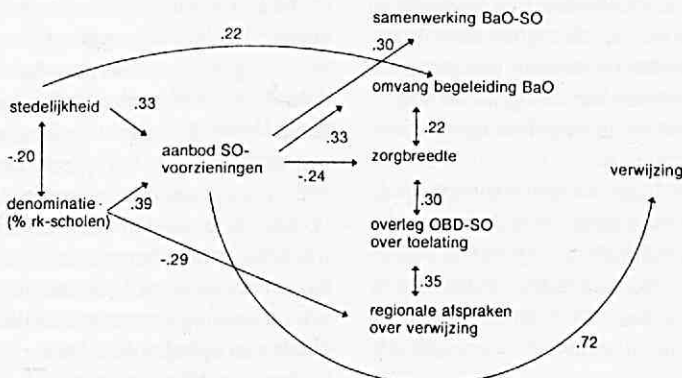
samenwerking BaO-SO

.22

.30

omvang begeleiding BaO

stedelijkheid

.33

.22

-.20

aanbod SO-voorzieningen

.33

zorgbreedte

verwijzing

-.24

denominatie (% rk-scholen)

.39

.30

overleg OBD-SO over toelating

-.29

.35

regionale afspraken over verwijzing

.72